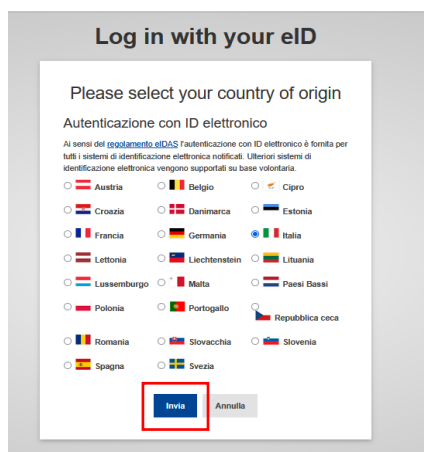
Log in with your eID

Please select your country of origin

Autenticazione con ID elettronico

Ai sensi del regolamento eIDAS l'autenticazione con ID elettronico è fornita per tutti i sistemi di identificazione elettronica notificati. Ulteriori sistemi di identificazione elettronica vengono supportati su base volontaria.

| | | |
|---|---|---|
| Austria | Belgio | Cipro |
| Croazia | Danimarca | Estonia |
| Francia | Germania | Italia |
| Lettonia | Liechtenstein | Lituania |
| Lussemburgo | Malta | Paesi Bassi |
| Polonia | Portogallo | Repubblica ceca |
| Romania | Slovacchia | Slovenia |
| Spagna | Svezia | |

Invia Annulla